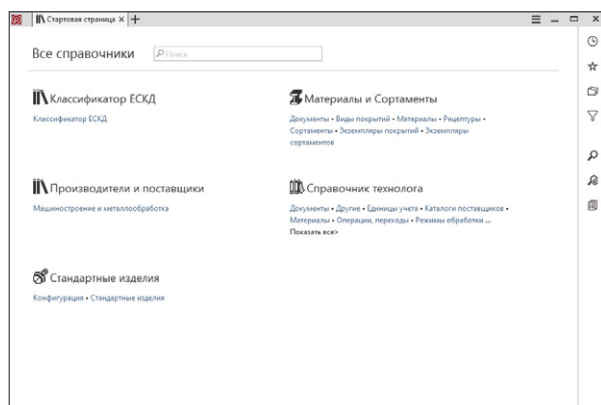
Стартовая страница ×

Все справочники

Поиск

Классификатор ЕСКД

Классификатор ЕСКД

Материалы и Сортаменты

Документы • Виды покрытий • Материалы • Рецептуры • Сортаменты • Экземпляры покрытий • Экземпляры сортаментов

Производители и поставщики

Машиностроение и металлообработка

Справочник технолога

Документы • Другие • Единицы учета • Каталоги поставщиков • Материалы • Операции, переходы • Режимы обработки ...

Показать все>

Стандартные изделия

Конфигурация • Стандартные изделия